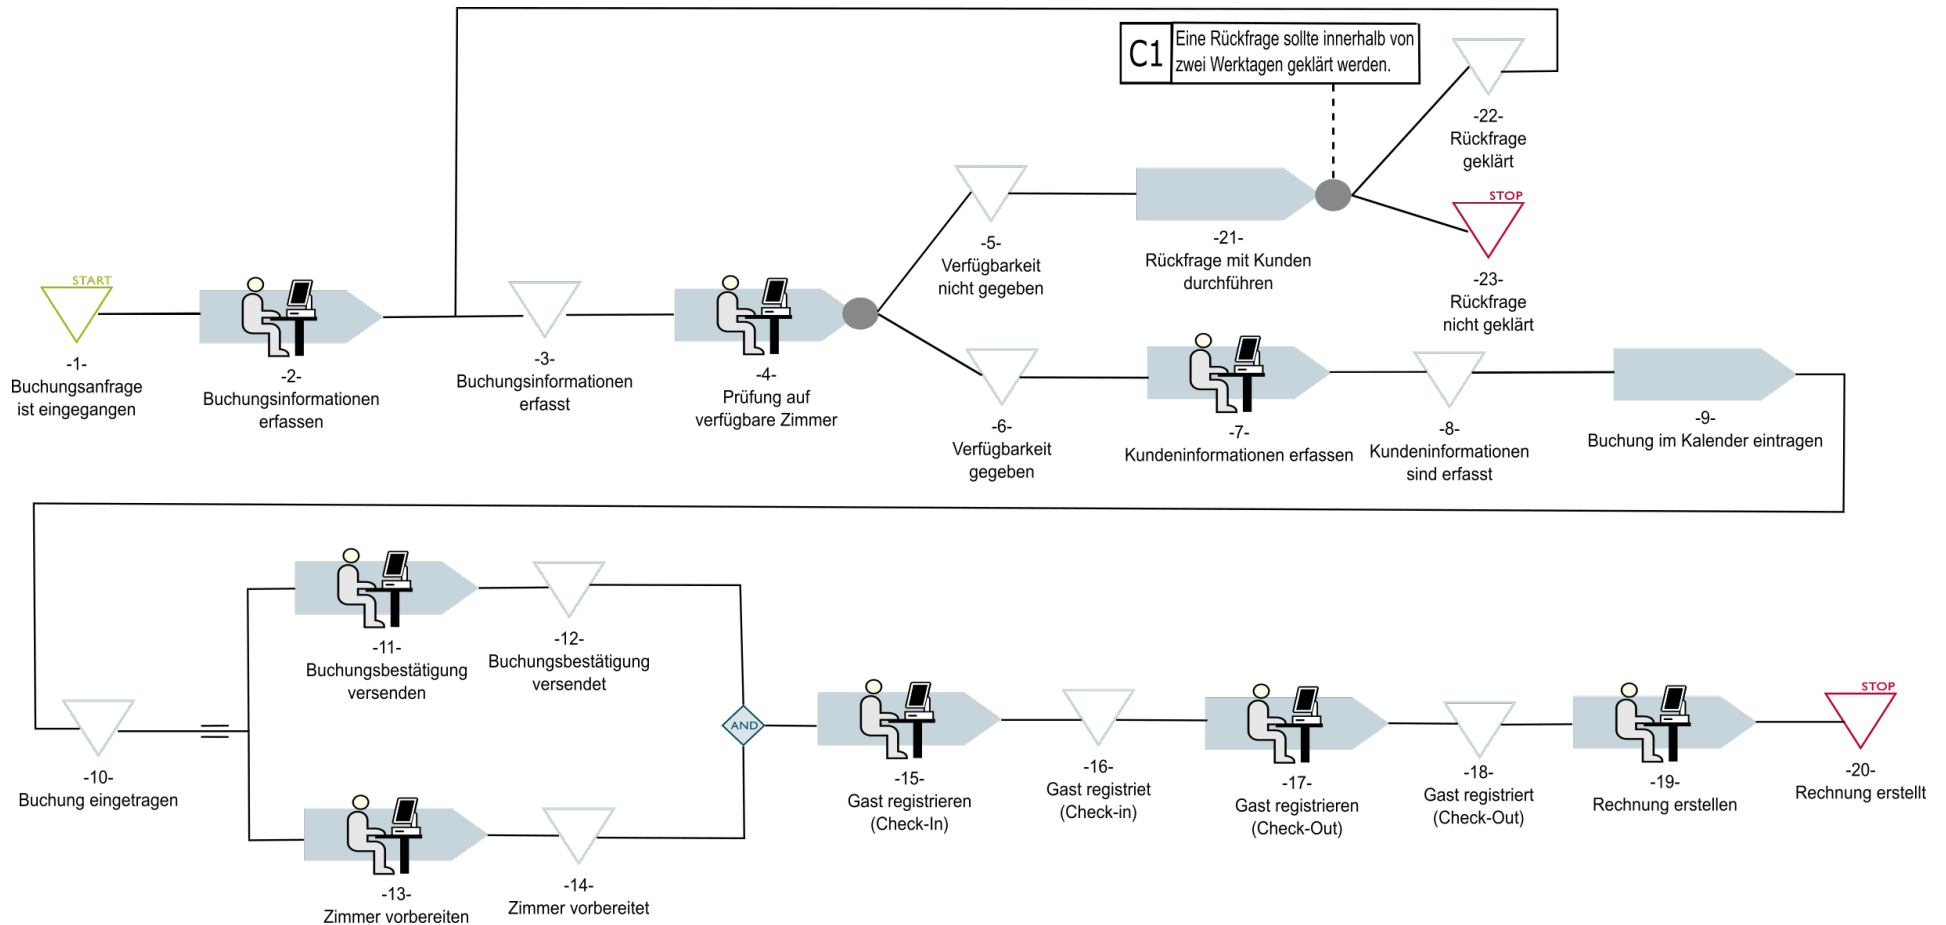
C1 Eine Rückfrage sollte innerhalb von zwei Werktagen geklärt werden.

-22-
Rückfrage geklärt

STOP

-23-
Rückfrage nicht geklärt

-21-
Rückfrage mit Kunden durchführen

-5-
Verfügbarkeit nicht gegeben

START

-1-
Buchungsanfrage ist eingegangen

-2-
Buchungsinformationen erfassen

-3-
Buchungsinformationen erfasst

-4-
Prüfung auf verfügbare Zimmer

-6-
Verfügbarkeit gegeben

-7-
Kundeninformationen erfassen

-8-
Kundeninformationen sind erfasst

-9-
Buchung im Kalender eintragen

-11-
Buchungsbestätigung versenden

-12-
Buchungsbestätigung versendet

-10-
Buchung eingetragen

AND

-15-
Gast registrieren (Check-In)

-16-
Gast registriert (Check-in)

-17-
Gast registrieren (Check-Out)

-18-
Gast registriert (Check-Out)

-19-
Rechnung erstellen

STOP

-20-
Rechnung erstellt

-13-
Zimmer vorbereiten

-14-
Zimmer vorbereitet